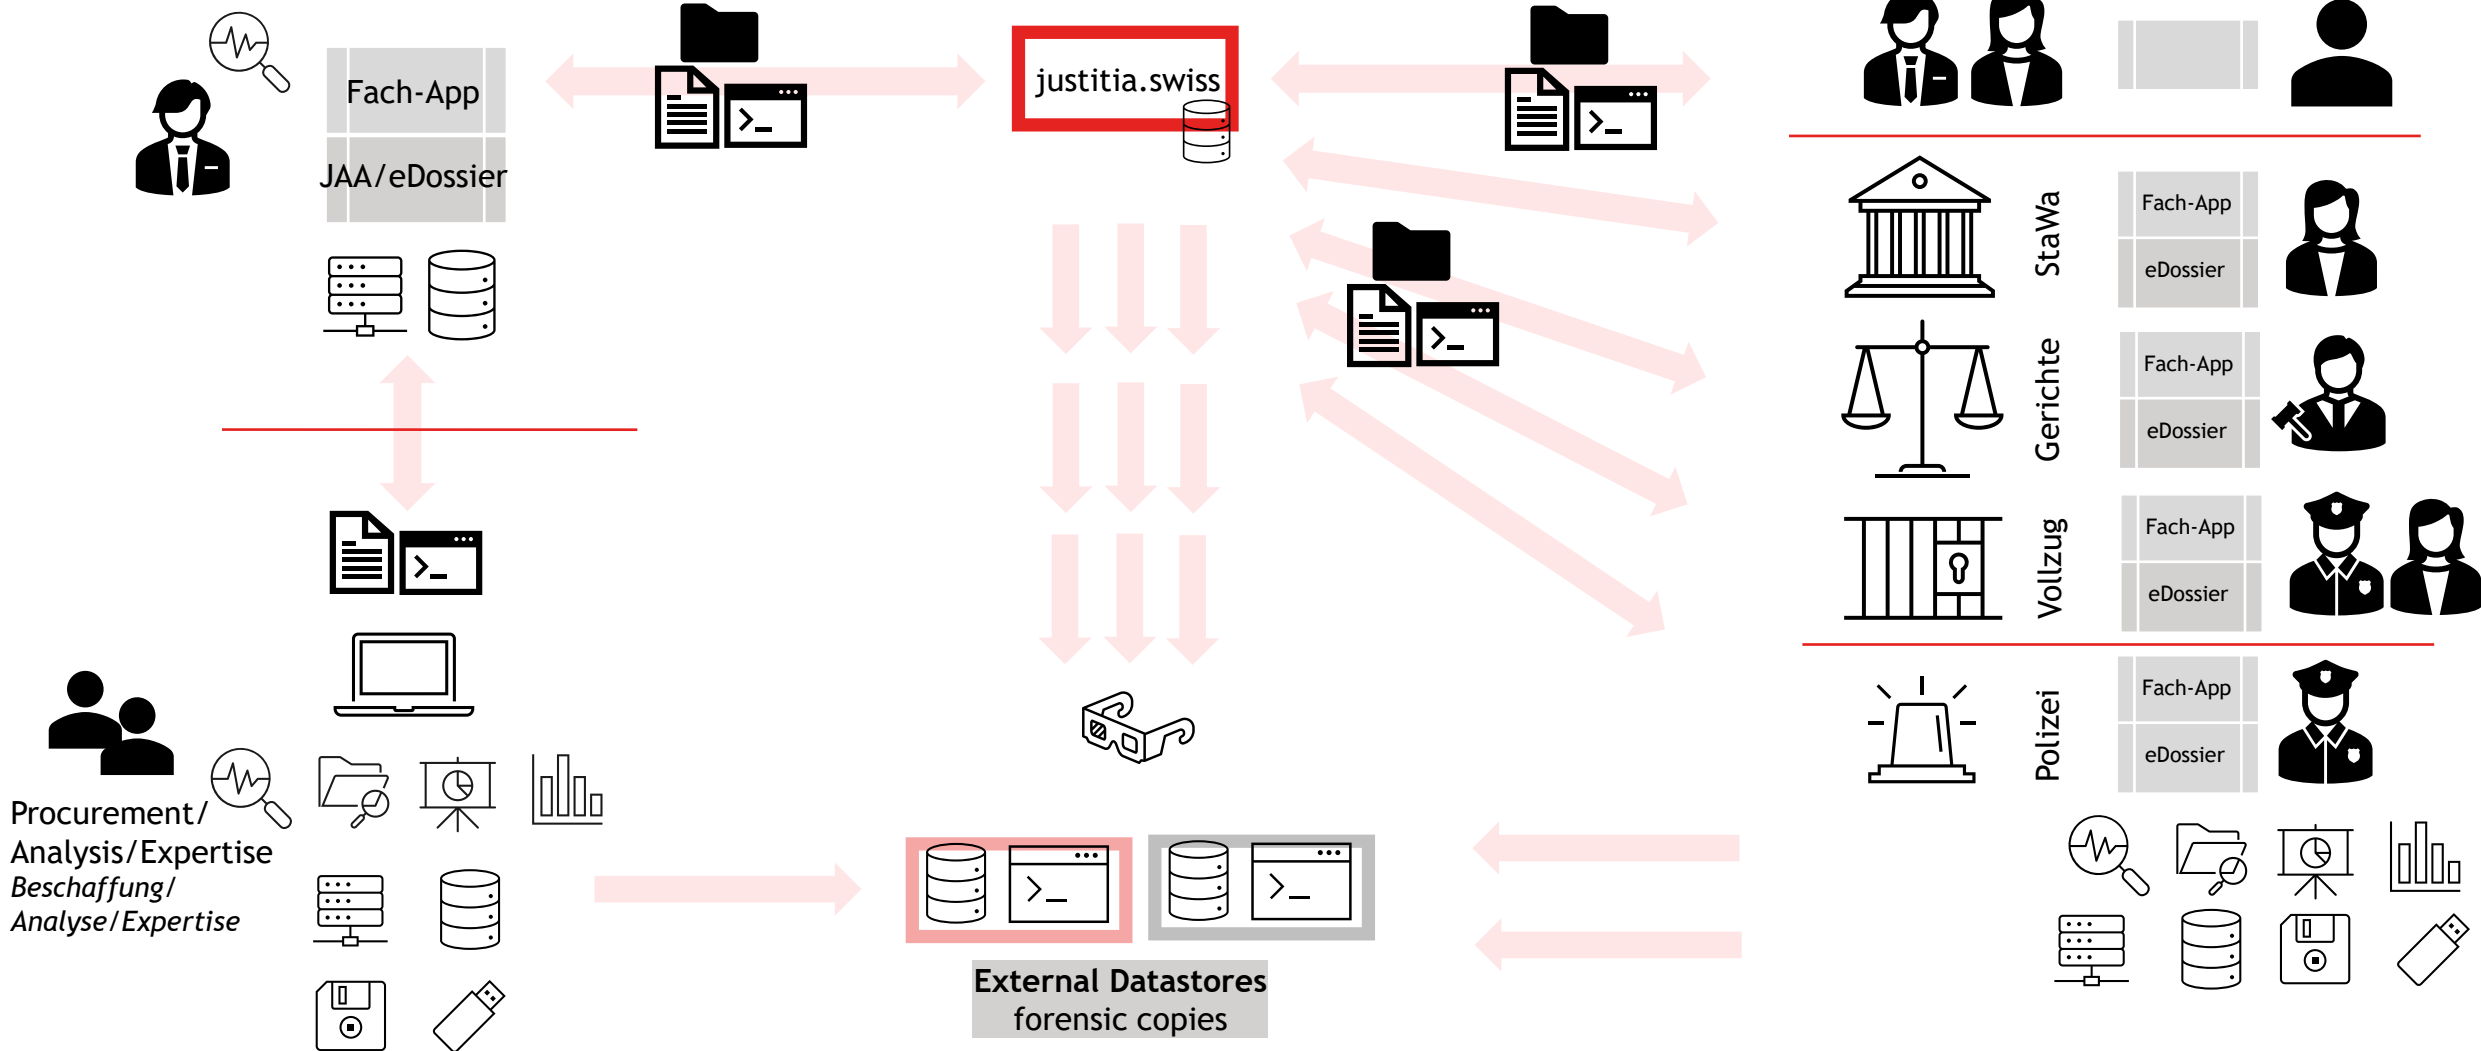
Fach-App

JAA/eDossier

justitia.swiss

Procurement/ Analysis/Expertise

*Beschaffung/ Analyse/Expertise*

StaWa

Fach-App

eDossier

Gerichte

Fach-App

eDossier

Vollzug

Fach-App

eDossier

Polizei

Fach-App

eDossier

**External Datastores**
forensic copies